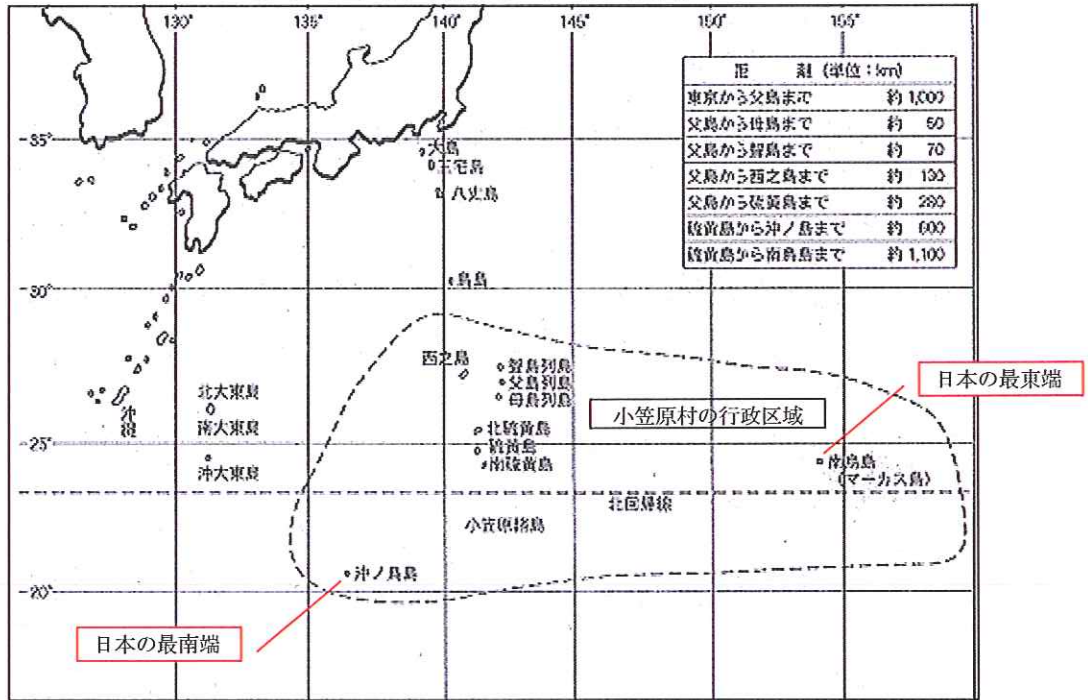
130°
135°
140°
145°
150°
155°

| 距　離（単位：km） | |
|---|---|
| 東京から父島まで | 約 1,000 |
| 父島から母島まで | 約 50 |
| 父島から聟島まで | 約 70 |
| 父島から西之島まで | 約 130 |
| 父島から硫黄島まで | 約 280 |
| 硫黄島から沖ノ鳥島まで | 約 600 |
| 硫黄島から南鳥島まで | 約 1,100 |

35°
30°
25°
20°

大島
三宅島
八丈島
鳥島
西之島
聟島列島
父島列島
母島列島
北大東島
南大東島
沖大東島
沖縄
小笠原村の行政区域
北硫黄島
硫黄島
南硫黄島
日本の最東端
南鳥島
（マーカス島）
北回帰線
小笠原諸島
沖ノ鳥島
日本の最南端